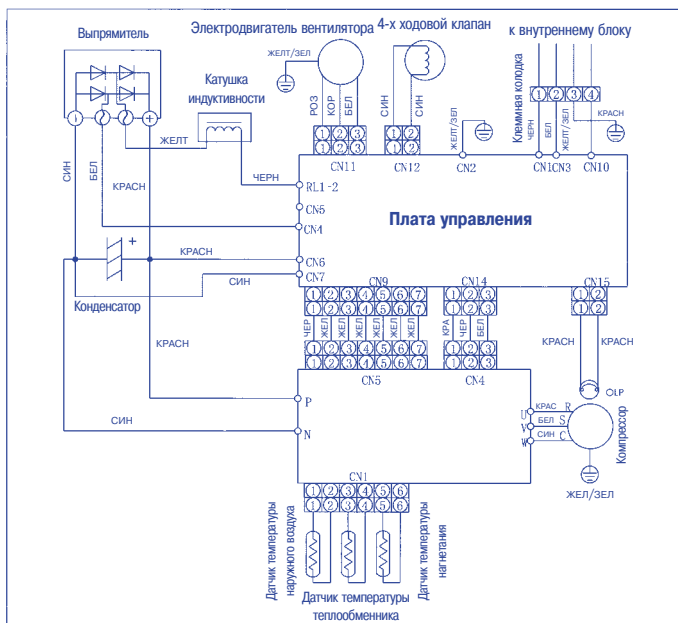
Выпрямитель

Электродвигатель вентилятора

4-х ходовой клапан

к внутреннему блоку

ЖЕЛТ/ЗЕЛ

Катушка индуктивности

РОЗ КОР БЕЛ

СИН СИН

Клеммная колодка

1 2 3 4

ЧЕРН ЖЕЛТ/ЗЕЛ КРАСН

1 2 3
1 2 3
CN11

1 2
1 2
CN12

ЖЕЛТ/ЗЕЛ
CN2

CN1CN3 CN10

ЖЕЛТ

ЧЕРН

RL1-2

CN5

CN4

Плата управления

СИН

БЕЛ

КРАСН

КРАСН

CN6

CN7

СИН

Конденсатор

CN9

1 2 3 4 5 6 7
1 2 3 4 5 6 7
ЧЕР ЖЕЛ ЖЕЛ ЖЕЛ ЖЕЛ ЖЕЛ ЖЕЛ
1 2 3 4 5 6 7
1 2 3 4 5 6 7

CN14

1 2 3
1 2 3
КРА ЧЕР БЕЛ
1 2 3
1 2 3

CN15

1 2
1 2

КРАСН КРАСН

КРАСН

CN5

CN4

OLP

P

СИН

N

КРАС R
БЕЛ S
СИН C

U V W

Компрессор

ЖЕЛ/ЗЕЛ

CN1

1 2 3 4 5 6
1 2 3 4 5 6

Датчик температуры наружного воздуха

Датчик температуры теплообменника

Датчик температуры нагнетания